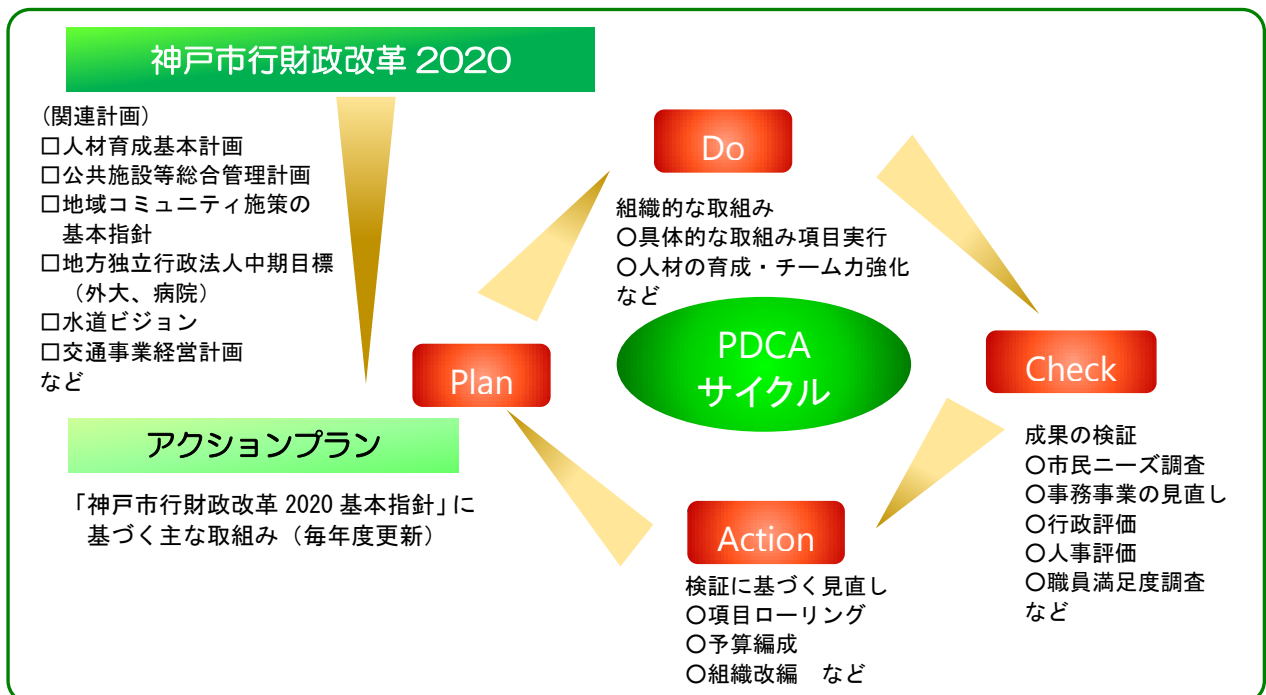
神戸市行財政改革 2020

（関連計画）
☐人材育成基本計画
☐公共施設等総合管理計画
☐地域コミュニティ施策の基本指針
☐地方独立行政法人中期目標（外大、病院）
☐水道ビジョン
☐交通事業経営計画
など

アクションプラン

「神戸市行財政改革 2020 基本指針」に基づく主な取組み（毎年度更新）

Do

組織的な取組み
○具体的な取組み項目実行
○人材の育成・チーム力強化
など

Plan

PDCA
サイクル

Check

成果の検証
○市民ニーズ調査
○事務事業の見直し
○行政評価
○人事評価
○職員満足度調査
など

Action

検証に基づく見直し
○項目ローリング
○予算編成
○組織改編　など